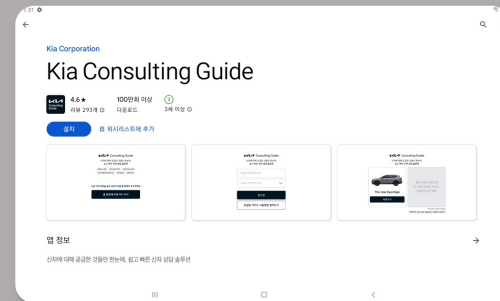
1:31

Kia Corporation

Kia Consulting Guide

4.6★
리뷰 293개

100만회 이상
다운로드

3
3세 이상

설치

위시리스트에 추가

Consulting Guide

Consulting Guide

Consulting Guide

The new Sportage

앱 정보

신차에 대해 궁금한 것들만 한눈에, 쉽고 빠른 신차 상담 솔루션